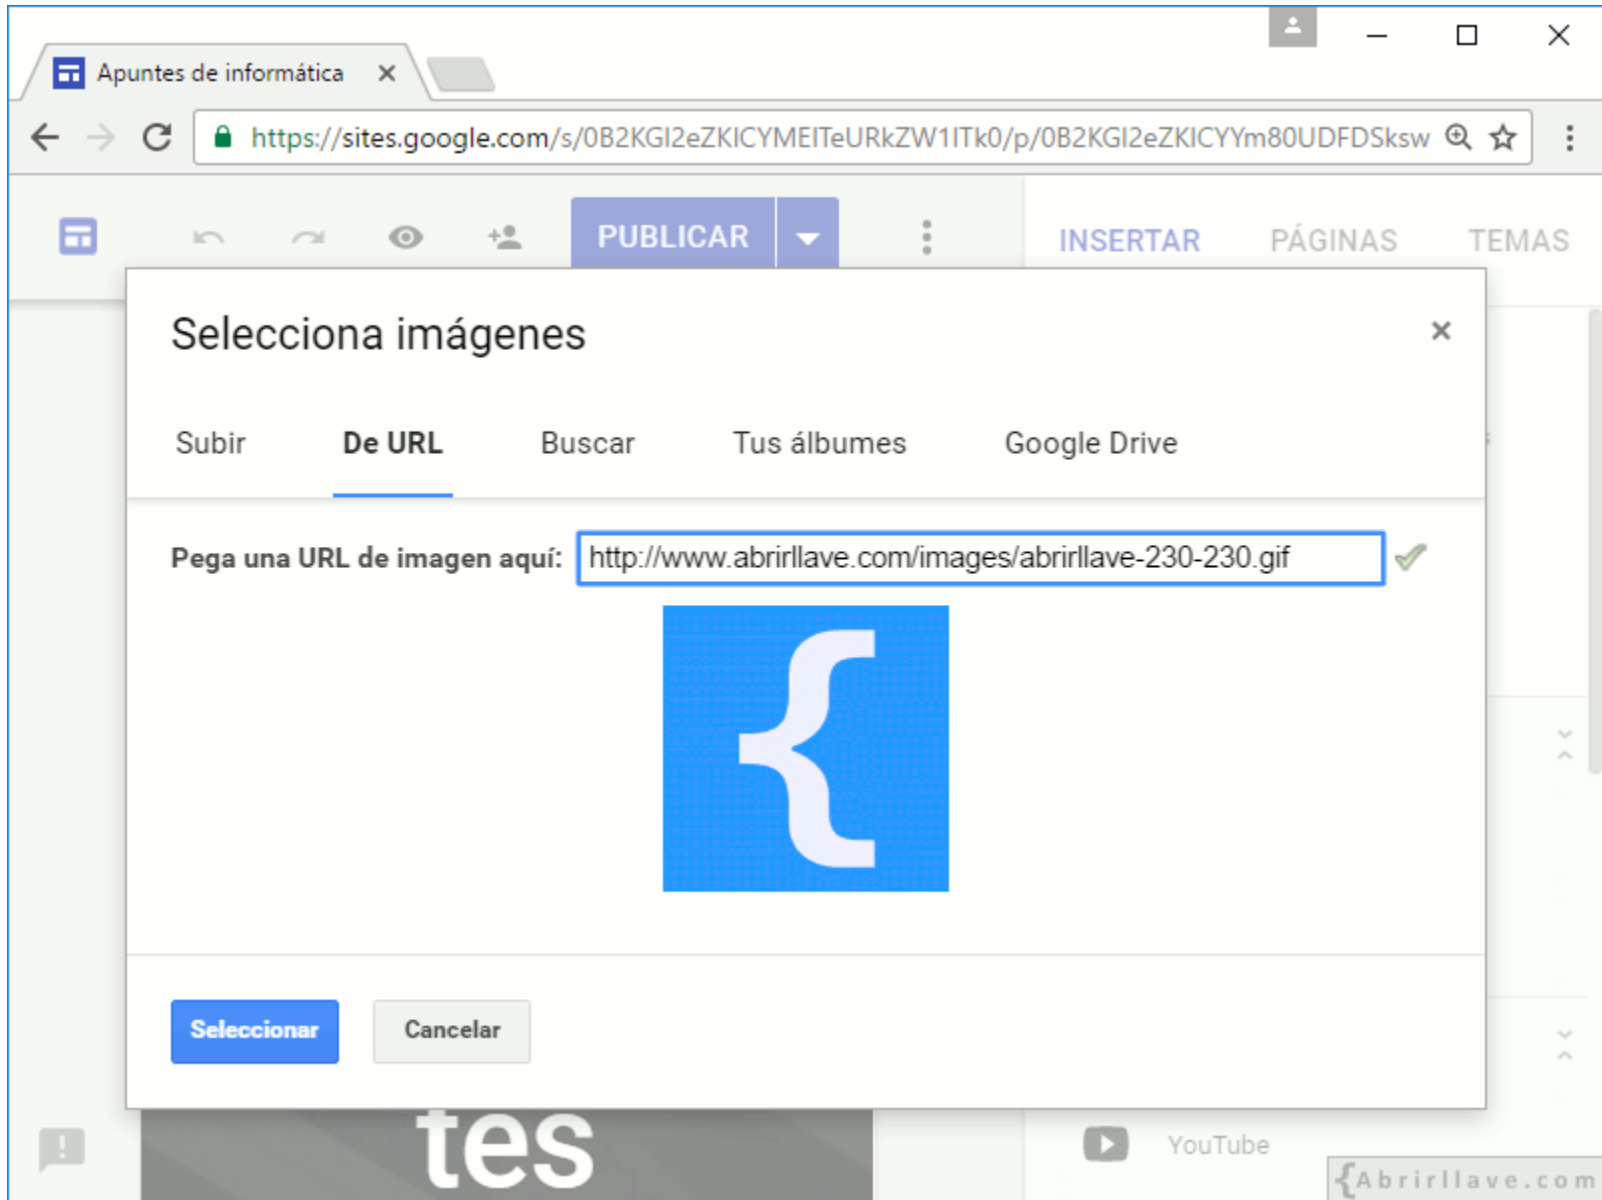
Apuntes de informática ×

https://sites.google.com/s/0B2KGI2eZKICYMEITeURkZW1ITk0/p/0B2KGI2eZKICYYm80UDFDSksw

PUBLICAR

INSERTAR PÁGINAS TEMAS

Selecciona imágenes ×

Subir De URL Buscar Tus álbumes Google Drive

Pega una URL de imagen aquí: http://www.abrirllave.com/images/abrirllave-230-230.gif

{

Seleccionar Cancelar

tes

YouTube

{Abrirllave.com